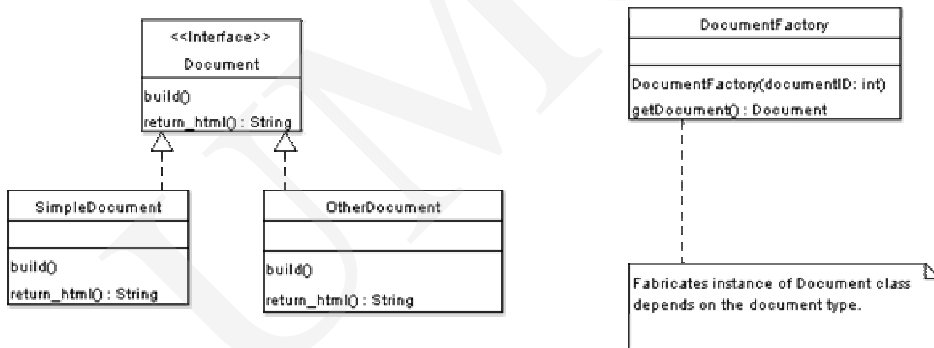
<<Interface>>
Document
build()
return_html() : String

SimpleDocument
build()
return_html() : String

OtherDocument
build()
return_html() : String

DocumentFactory
DocumentFactory(documentID: int)
getDocument() : Document

Fabricates instance of Document class depends on the document type.